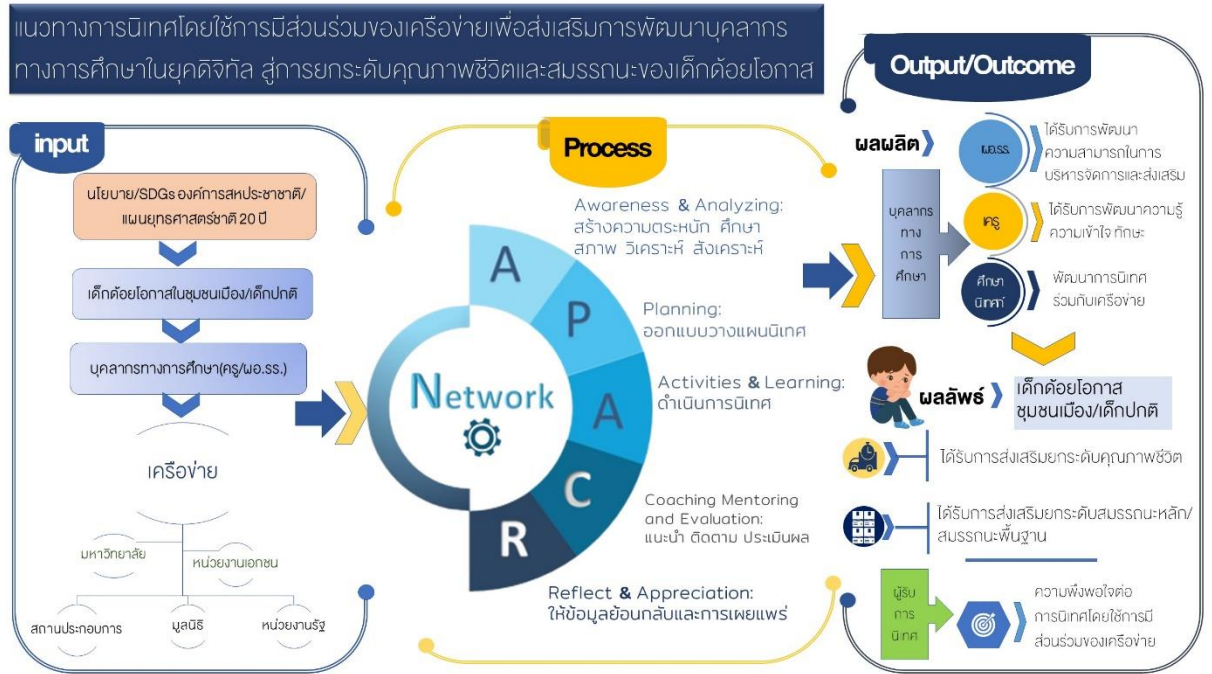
แนวทางการนิเทศโดยใช้การมีส่วนร่วมของเครือข่ายเพื่อส่งเสริมการพัฒนาบุคลากรทางการศึกษาในยุคดิจิทัล สู่การยกระดับคุณภาพชีวิตและสมรรถนะของเด็กด้อยโอกาส

input

นโยบาย/SDGs องค์การสหประชาชาติ/แผนยุทธศาสตร์ชาติ 20 ปี

เด็กด้อยโอกาสในชุมชนเมือง/เด็กปกติ

บุคลากรทางการศึกษา(ครู/ผอ.รร.)

เครือข่าย

มหาวิทยาลัย

หน่วยงานเอกชน

สถานประกอบการ

มูลนิธิ

หน่วยงานรัฐ

Process

Network

A
P
A
C
R

Awareness & Analyzing: สร้างความตระหนัก ศึกษาสภาพ วิเคราะห์ สังเคราะห์

Planning: ออกแบบวางแผนนิเทศ

Activities & Learning: ดำเนินการนิเทศ

Coaching Mentoring and Evaluation: แนะนำ ติดตาม ประเมินผล

Reflect & Appreciation: ให้ข้อมูลย้อนกลับและการเผยแพร่

Output/Outcome

ผลผลิต

บุคลากรทางการศึกษา

ผอ.รร.

ได้รับการพัฒนาความสามารถในการบริหารจัดการและส่งเสริม

ครู

ได้รับการพัฒนาความรู้ความเข้าใจ ทักษะ

ศึกษานิเทศก์

พัฒนาการนิเทศร่วมกับเครือข่าย

ผลลัพธ์

เด็กด้อยโอกาส ชุมชนเมือง/เด็กปกติ

ได้รับการส่งเสริมยกระดับคุณภาพชีวิต

ได้รับการส่งเสริมยกระดับสมรรถนะหลัก/สมรรถนะพื้นฐาน

ผู้รับการนิเทศ

ความพึงพอใจต่อการนิเทศโดยใช้การมีส่วนร่วมของเครือข่าย